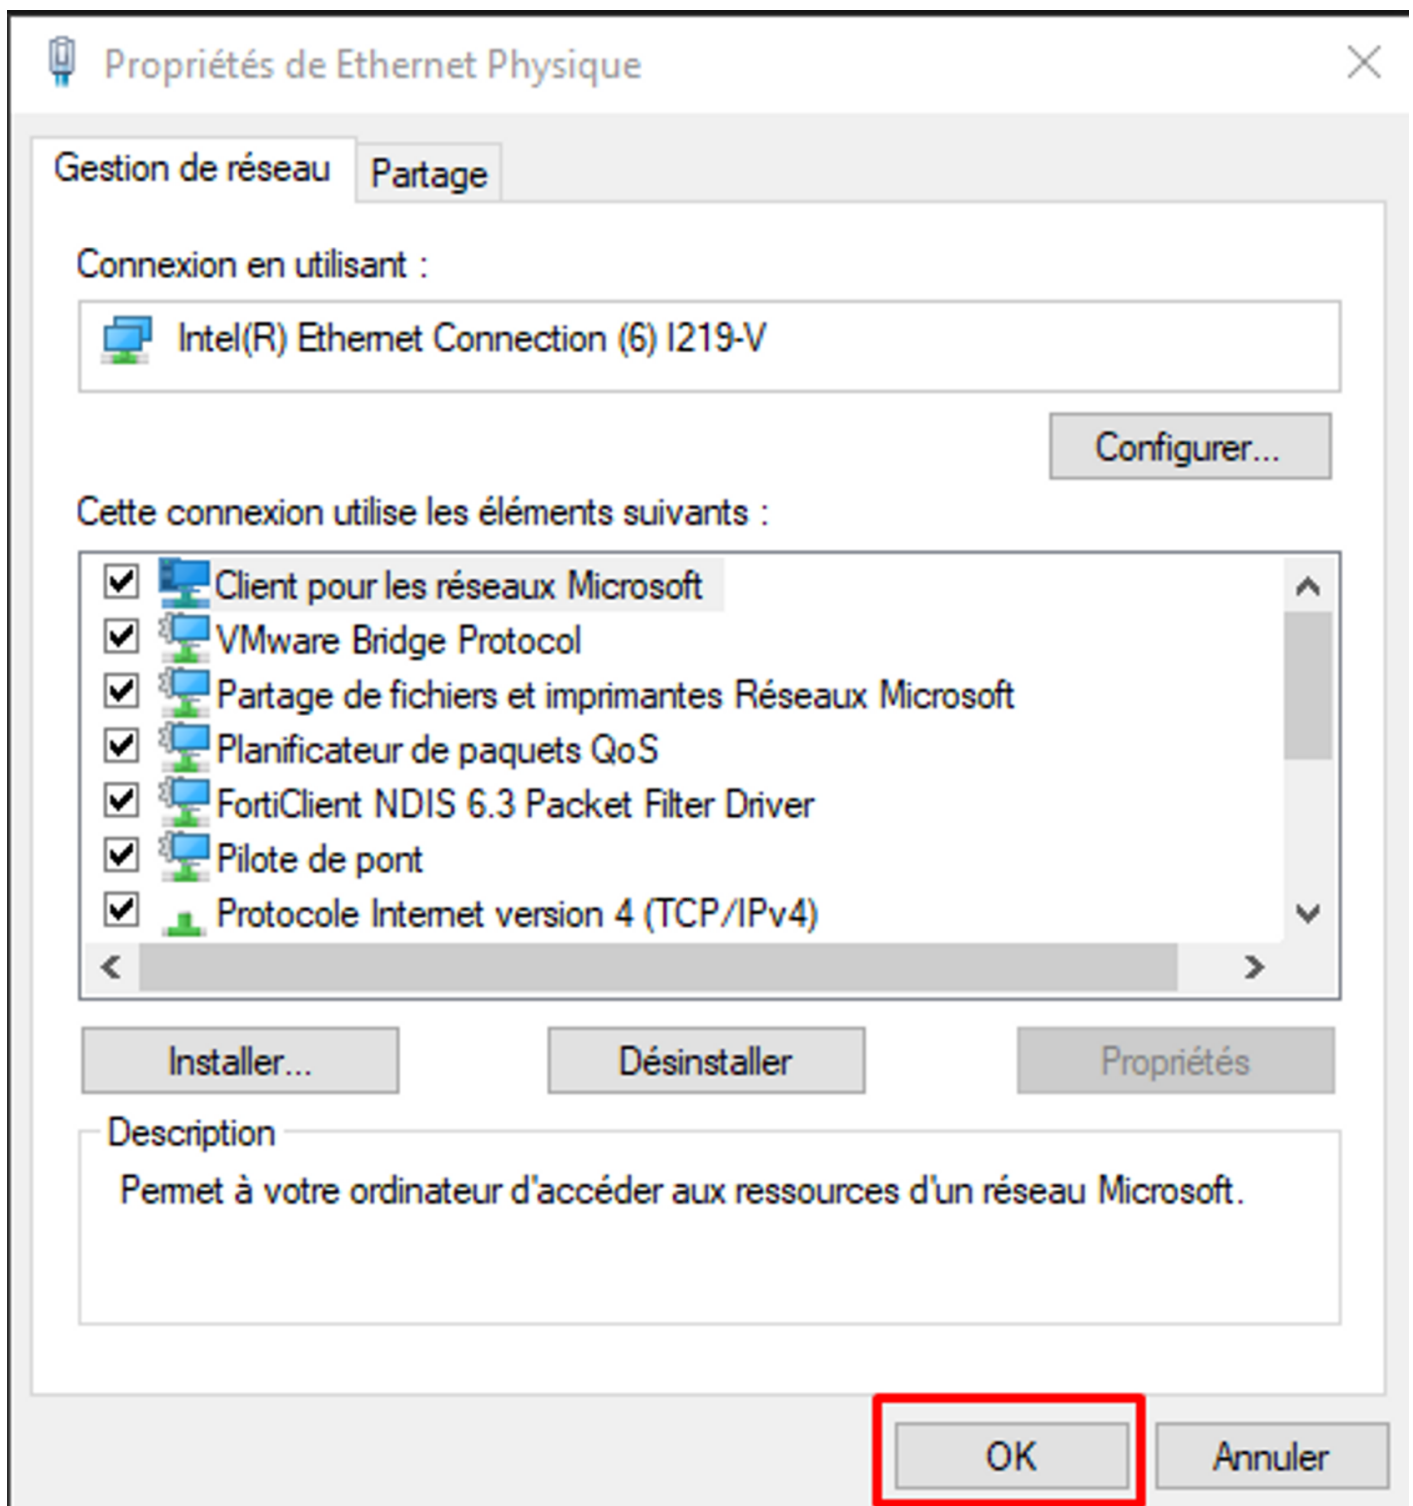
Propriétés de Ethernet Physique

Gestion de réseau
Partage

Connexion en utilisant :

Intel(R) Ethernet Connection (6) I219-V

Configurer...

Cette connexion utilise les éléments suivants :

☑ Client pour les réseaux Microsoft
☑ VMware Bridge Protocol
☑ Partage de fichiers et imprimantes Réseaux Microsoft
☑ Planificateur de paquets QoS
☑ FortiClient NDIS 6.3 Packet Filter Driver
☑ Pilote de pont
☑ Protocole Internet version 4 (TCP/IPv4)

Installer...
Désinstaller
Propriétés

Description
Permet à votre ordinateur d'accéder aux ressources d'un réseau Microsoft.

OK
Annuler